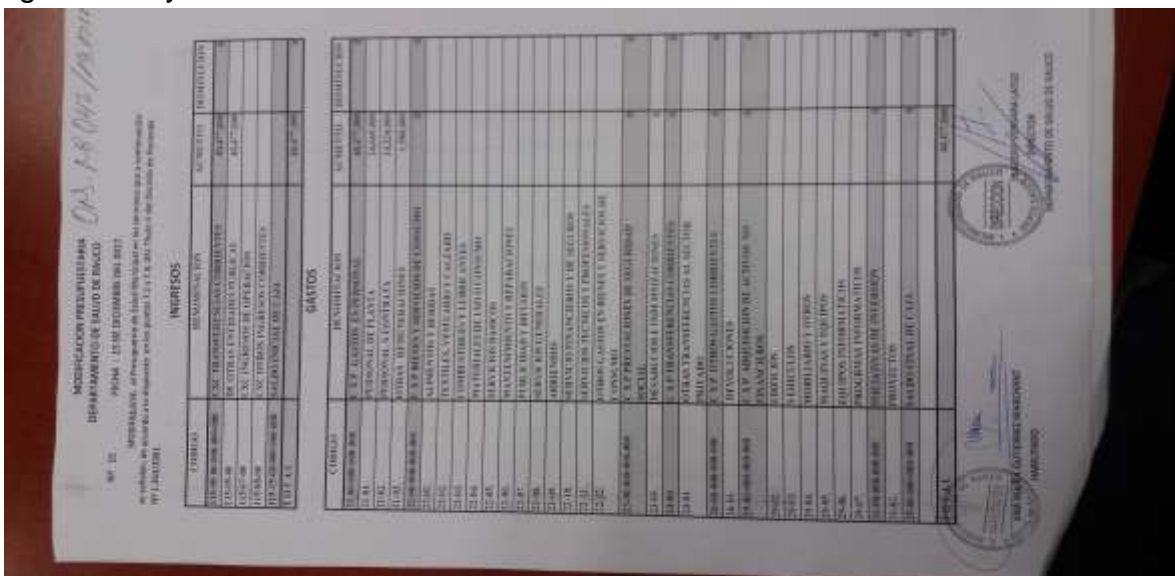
MODIFICACION PRESUPUESTARIA
DEPARTAMENTO DE SALUD DE RAUCO

Nº 22

FECHA : 13 DE DICIEMBRE DEL 2017

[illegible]

INGRESOS

| CODIGO | DENOMINACION | AUMENTO | DISMINUCION |
|---|---|---|---|
| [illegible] | C.XC TRANSFERENCIAS CORRIENTES | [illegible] | |
| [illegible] | DE OTRAS ENTIDADES PUBLICAS | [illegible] | |
| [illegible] | C.XC INGRESOS DE OPERACION | | |
| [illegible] | C.XC OTROS INGRESOS CORRIENTES | | |
| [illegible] | SALDO INICIAL DE CAJA | | |
| TOTAL | | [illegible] | |

GASTOS

| CODIGO | DENOMINACION | AUMENTO | DISMINUCION |
|---|---|---|---|
| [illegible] | C.X.P. GASTOS EN PERSONAL | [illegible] | |
| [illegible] | PERSONAL DE PLANTA | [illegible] | |
| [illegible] | PERSONAL A CONTRATA | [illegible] | |
| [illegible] | OTRAS REMUNERACIONES | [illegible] | |
| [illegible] | C.X.P. BIENES Y SERVICIOS DE CONSUMO | | |
| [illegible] | ALIMENTOS Y BEBIDAS | | |
| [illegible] | TEXTILES, VESTUARIO Y CALZADO | | |
| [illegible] | COMBUSTIBLES Y LUBRICANTES | | |
| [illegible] | MATERIALES DE USO O CONSUMO | | |
| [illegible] | SERVICIOS BASICOS | | |
| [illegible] | MANTENIMIENTO Y REPARACIONES | | |
| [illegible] | PUBLICIDAD Y DIFUSION | | |
| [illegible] | SERVICIOS GENERALES | | |
| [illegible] | ARRIENDOS | | |
| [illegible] | SERVICIOS FINANCIEROS Y DE SEGUROS | | |
| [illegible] | SERVICIOS TECNICOS Y PROFESIONALES | | |
| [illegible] | OTROS GASTOS EN BIENES Y SERVICIOS DE CONSUMO | | |
| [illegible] | C.X.P. PRESTACIONES DE SEGURIDAD SOCIAL | | |
| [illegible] | DESAHUCIOS E INDEMNIZACIONES | | |
| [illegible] | C.X.P. TRANSFERENCIAS CORRIENTES | | |
| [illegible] | OTRAS TRANSFERENCIAS AL SECTOR PRIVADO | | |
| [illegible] | C.X.P. OTROS GASTOS CORRIENTES | | |
| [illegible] | DEVOLUCIONES | | |
| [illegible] | C.X.P. ADQUISICION DE ACTIVOS NO FINANCIEROS | | |
| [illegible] | EDIFICIOS | | |
| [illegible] | VEHICULOS | | |
| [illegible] | MOBILIARIO Y OTROS | | |
| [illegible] | MAQUINAS Y EQUIPOS | | |
| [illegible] | EQUIPOS INFORMATICOS | | |
| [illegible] | PROGRAMAS INFORMATICOS | | |
| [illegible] | INICIATIVAS DE INVERSION | | |
| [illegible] | PROYECTOS | | |
| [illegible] | SALDO FINAL DE CAJA | | |
| TOTAL | | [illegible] | |

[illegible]
ALCALDE

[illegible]
DIRECTOR
DEPARTAMENTO DE SALUD DE RAUCO